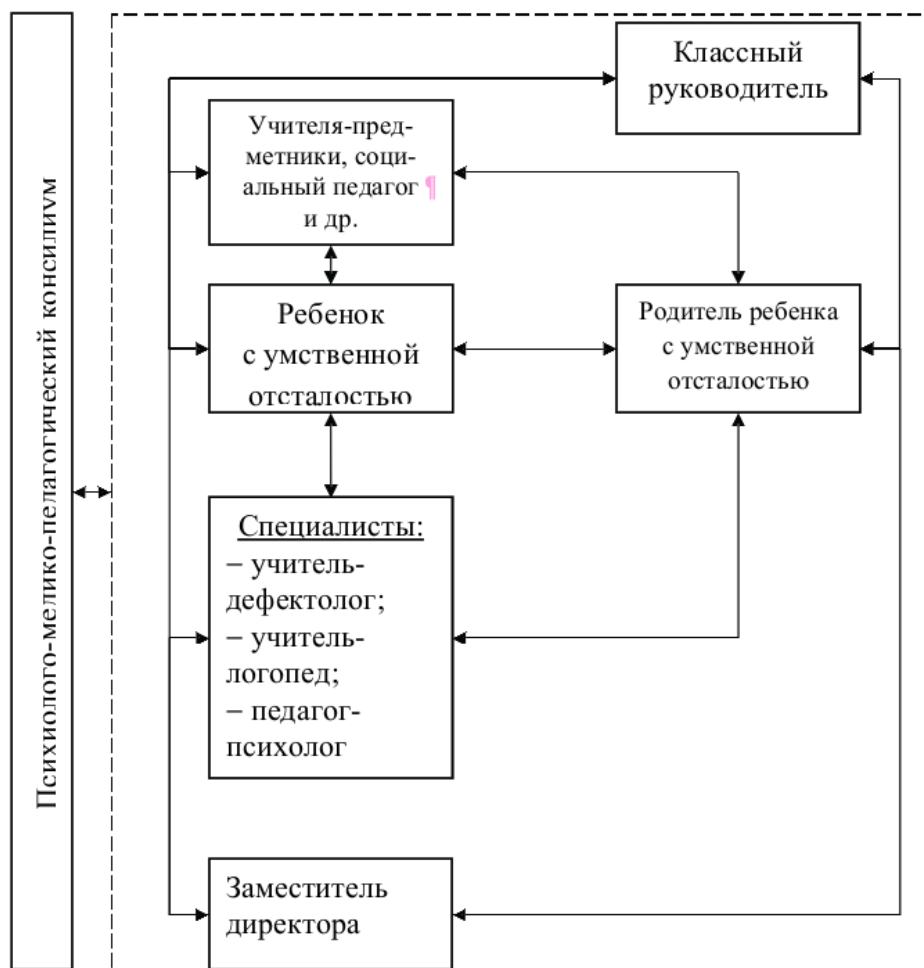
Психиолого-мелико-педагогический консилиум

Классный руководитель

Учителя-предметники, социальный педагог ¶ и др.

Ребенок с умственной отсталостью

Родитель ребенка с умственной отсталостью

Специалисты:
– учитель-дефектолог;
– учитель-логопед;
– педагог-психолог

Заместитель директора